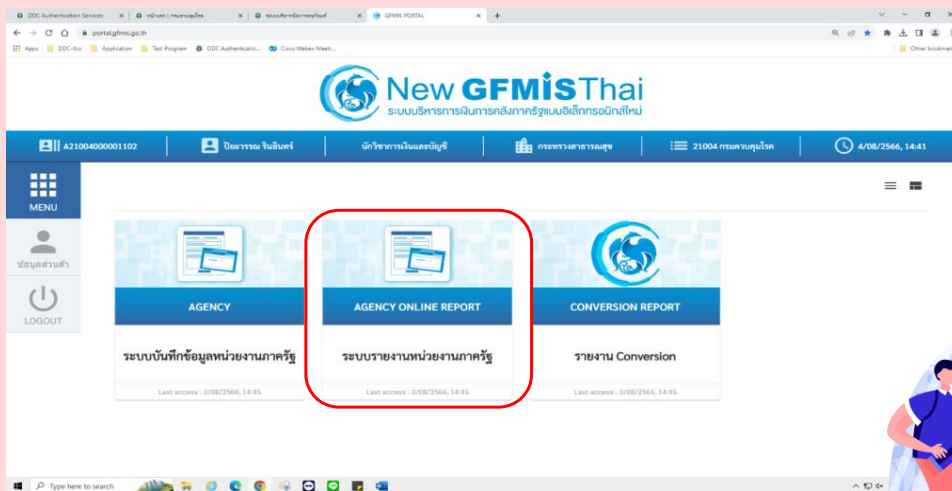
DDC Authentication Services | หน้าแรก | กรมควบคุมโรค | ระบบบริหารจัดการทรัพย์สิน | GFMIS PORTAL

portal.gfmis.go.th

Apps | DDC-Acc | Application | Test Program | DDC Authenticatio... | Cisco Webex Meeti... | Other bookmarks

New GFMIS Thai
ระบบบริหารการเงินการคลังภาครัฐแบบอิเล็กทรอนิกส์ใหม่

A21004000001102 | ปิยะวรรณ จินอินทร์ | นักวิชาการเงินและบัญชี | กระทรวงสาธารณสุข | 21004 กรมควบคุมโรค | 4/08/2566, 14:41

MENU

ข้อมูลส่วนตัว

LOGOUT

AGENCY
ระบบบันทึกข้อมูลหน่วยงานภาครัฐ
Last access : 3/08/2566, 14:45

AGENCY ONLINE REPORT
ระบบรายงานหน่วยงานภาครัฐ
Last access : 3/08/2566, 14:45

CONVERSION REPORT
รายงาน Conversion
Last access : 3/08/2566, 14:45

Type here to search